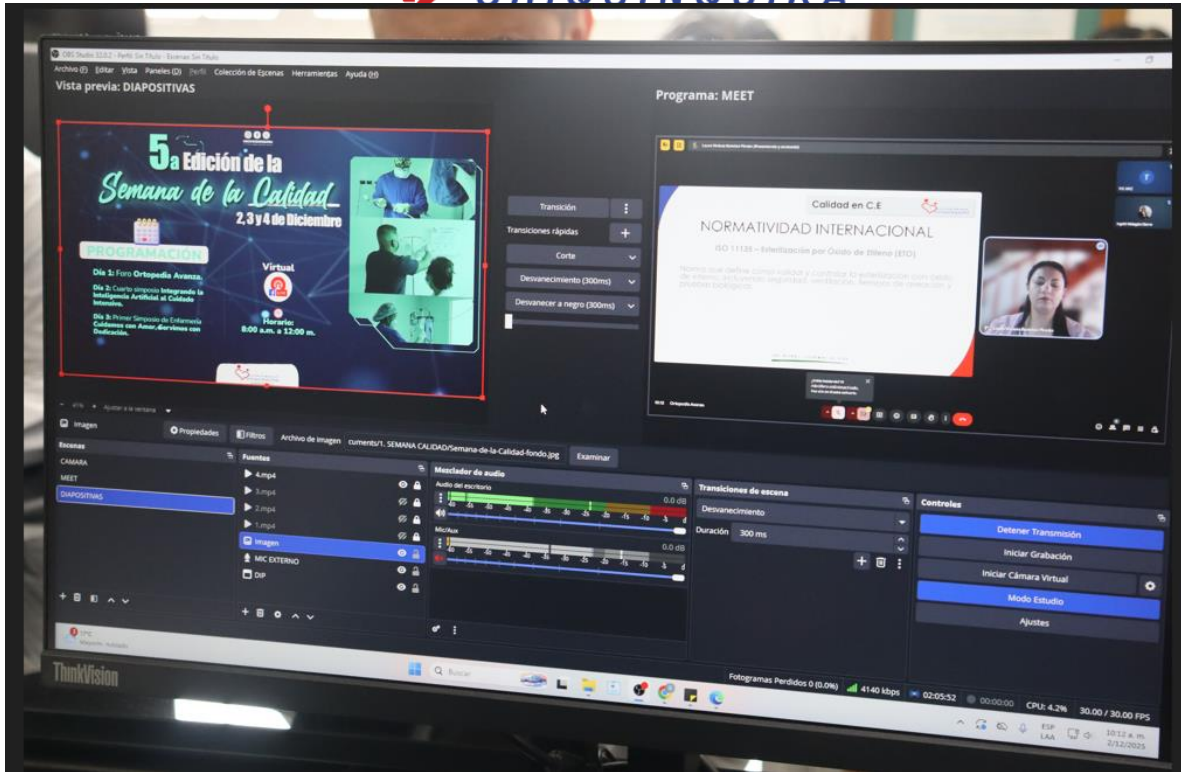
OBS Studio 32.0.2 - Perfil: Sin Título - Escenas: Sin Título

Archivo (F) Editar Vista Paneles (D) Perfil Colección de Escenas Herramientas Ayuda (H)

Vista previa: DIAPOSITIVAS

Programa: MEET

5a Edición de la Semana de la Calidad

2, 3 y 4 de Diciembre

PROGRAMACIÓN

Día 1: Foro Ortopedia Avanza.

Día 2: Cuarto simposio Integrando la Inteligencia Artificial al Cuidado Intensivo.

Día 3: Primer Simposio de Enfermería Cuidamos con Amor, Servimos con Dedicación.

Virtual

Horario: 8:00 a.m. a 12:00 m.

Transición

Transiciones rápidas

Corte

Desvanecimiento (300ms)

Desvanecer a negro (300ms)

Calidad en C.E

NORMATIVIDAD INTERNACIONAL

ISO 11135 – Esterilización por Óxido de Etileno (ETO)

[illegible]

Imagen

Propiedades

Filtros

Archivo de imagen

cuments/1. SEMANA CALIDAD/Semana-de-la-Calidad-fondo.jpg

Examinar

Escenas

CAMARA

MEET

DIAPOSITIVAS

Fuentes

4.mp4

3.mp4

2.mp4

1.mp4

Imagen

MIC EXTERNO

DIP

Mezclador de audio

Audio del escritorio

0.0 dB

Mic/Aux

0.0 dB

Transiciones de escena

Desvanecimiento

Duración 300 ms

Controles

Detener Transmisión

Iniciar Grabación

Iniciar Cámara Virtual

Modo Estudio

Ajustes

ThinkVision

Buscar

Fotogramas Perdidos 0 (0.0%)

4140 kbps

02:05:52

00:00:00

CPU: 4.2%

30.00 / 30.00 FPS

ESP LAA

10:12 a. m.

2/12/2025